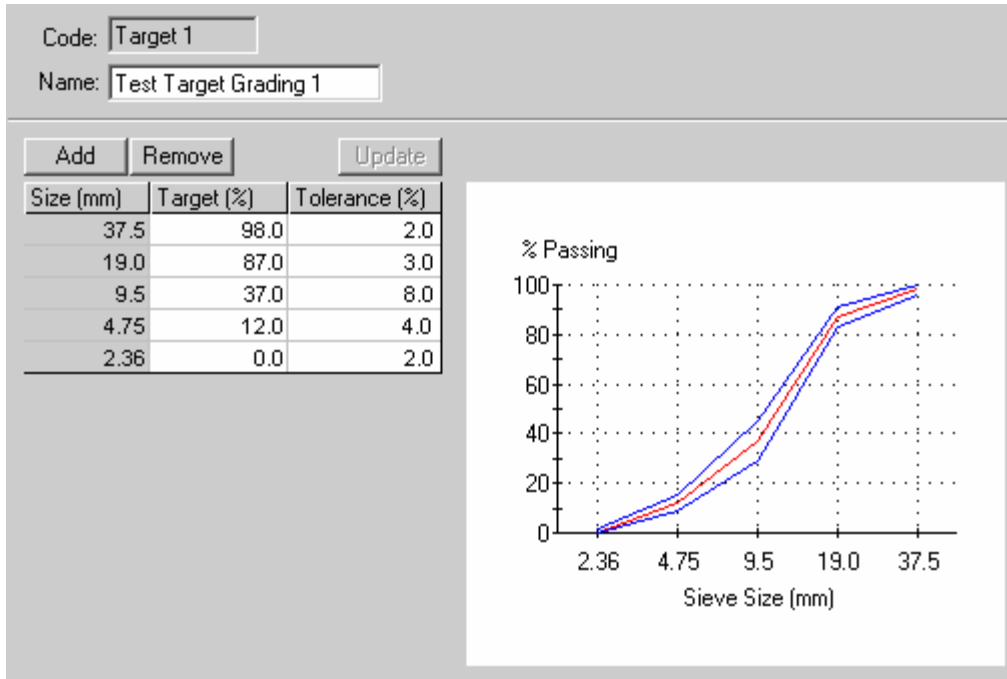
Code: Target 1

Name: Test Target Grading 1

Add Remove Update

| Size (mm) | Target (%) | Tolerance (%) |
|---|---|---|
| 37.5 | 98.0 | 2.0 |
| 19.0 | 87.0 | 3.0 |
| 9.5 | 37.0 | 8.0 |
| 4.75 | 12.0 | 4.0 |
| 2.36 | 0.0 | 2.0 |

% Passing

100
80
60
40
20
0

2.36 4.75 9.5 19.0 37.5

Sieve Size (mm)